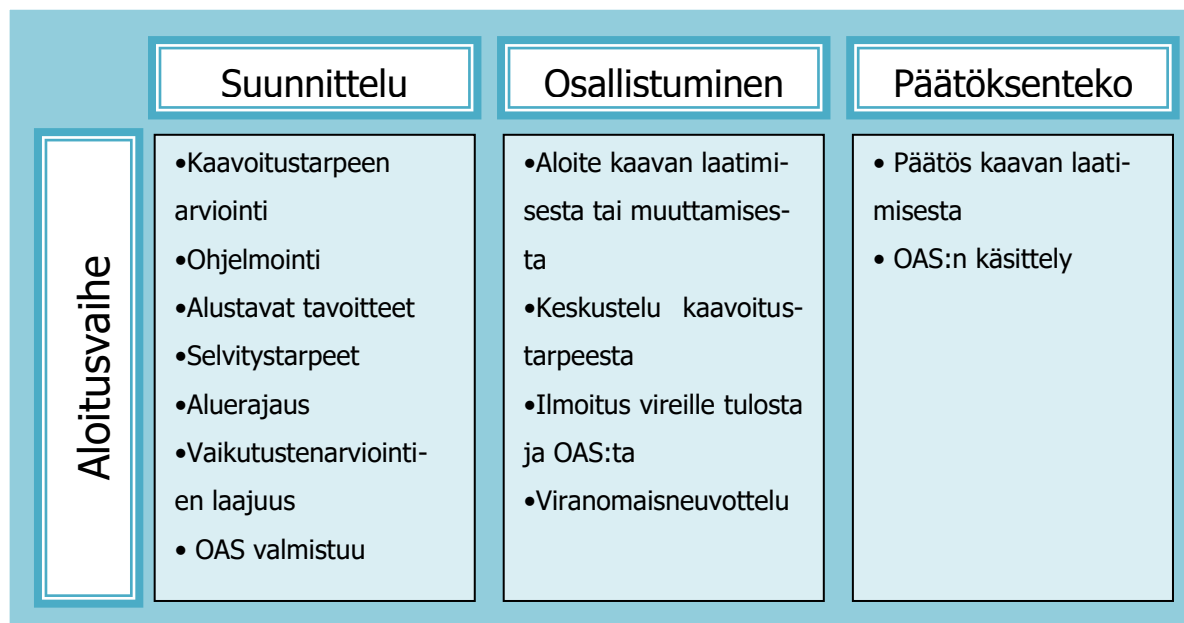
Suunnittelu

Osallistuminen

Päätöksenteko

Aloitusvaihe

•Kaavoitustarpeen arviointi
•Ohjelmointi
•Alustavat tavoitteet
•Selvitystarpeet
•Aluerajaus
•Vaikutustenarviointien laajuus
• OAS valmistuu

•Aloite kaavan laatimisesta tai muuttamisesta
•Keskustelu kaavoitustarpeesta
•Ilmoitus vireille tulosta ja OAS:ta
•Viranomaisneuvottelu

• Päätös kaavan laatimisesta
• OAS:n käsittely